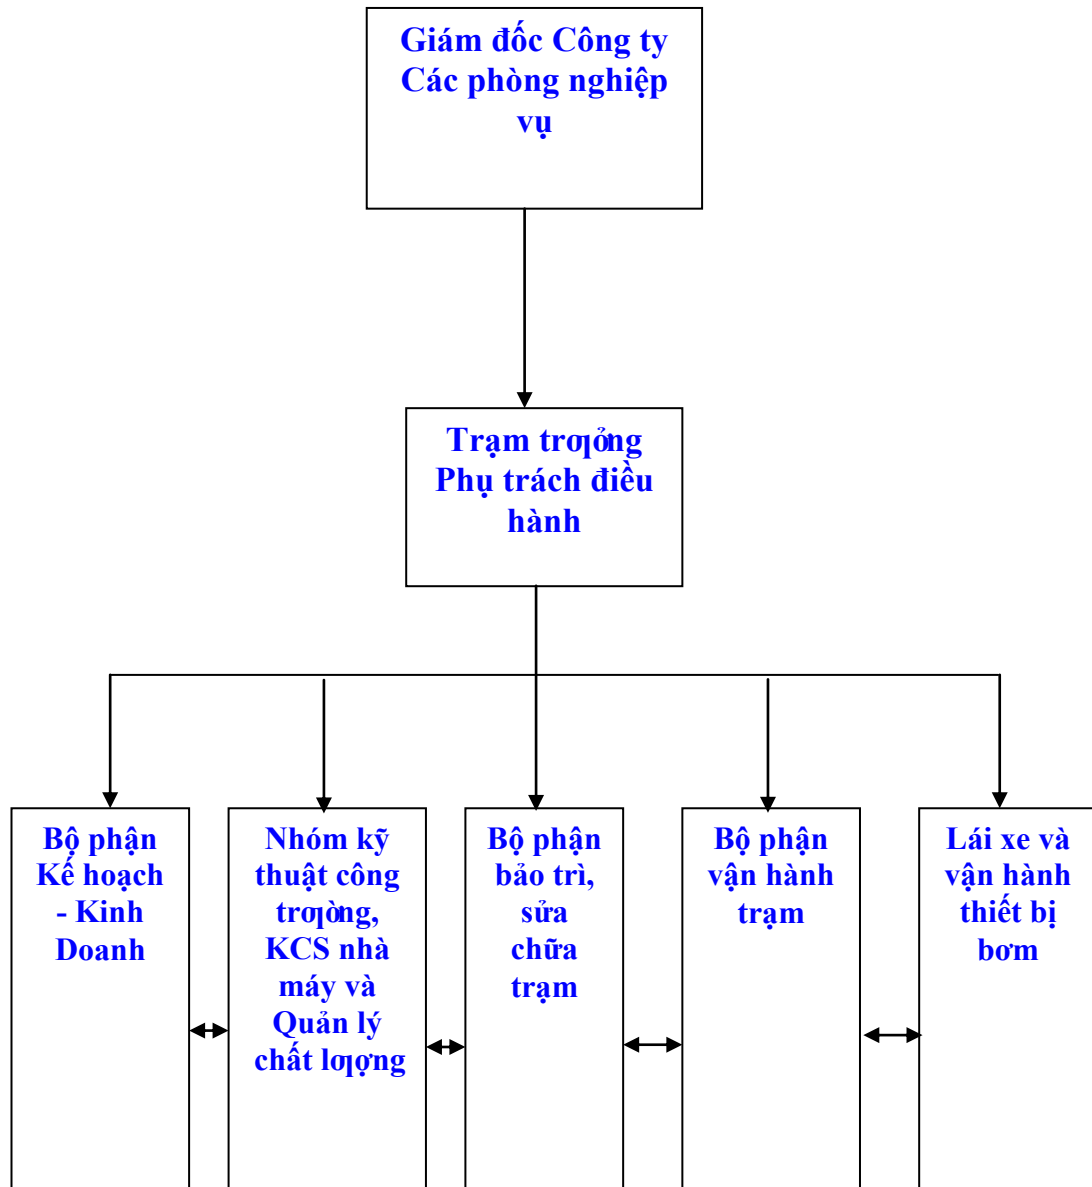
Giám đốc Công ty Các phòng nghiệp vụ

Trạm trọỏng Phụ trách điều hành

Bộ phận Kế hoạch - Kinh Doanh

Nhóm kỹ thuật công trọòng, KCS nhà máy và Quản lý chất lọợng

Bộ phận bảo trì, sửa chữa trạm

Bộ phận vận hành trạm

Lái xe và vận hành thiết bị bơm